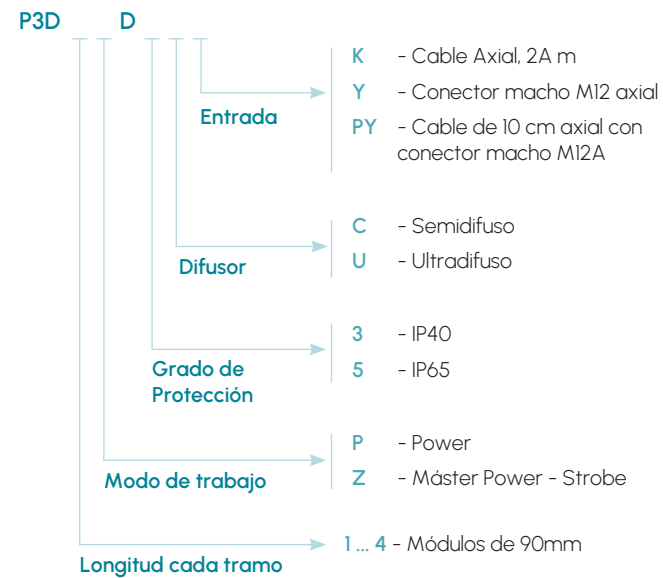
P3D D

Entrada

K - Cable Axial, 2A m
Y - Conector macho M12 axial
PY - Cable de 10 cm axial con conector macho M12A

Difusor

C - Semidifuso
U - Ultradifuso

Grado de Protección

3 - IP40
5 - IP65

Modo de trabajo

P - Power
Z - Máster Power - Strobe

Longitud cada tramo

1 ... 4 - Módulos de 90mm